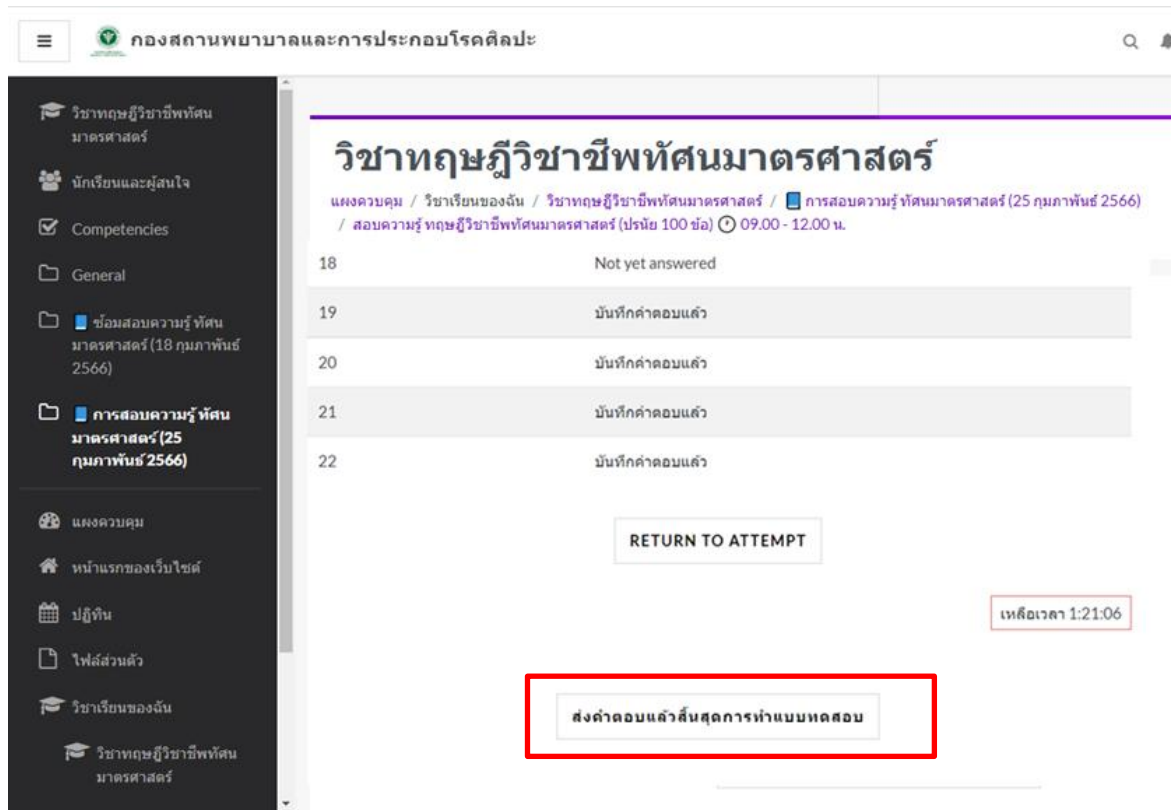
กองสถานพยาบาลและการประกอบโรคศิลปะ

วิชาทฤษฎีวิชาชีพทัศนมาตรศาสตร์

นักเรียนและผู้สนใจ

Competencies

General

ข้อมสอบความรู้ ทัศนมาตรศาสตร์ (18 กุมภาพันธ์ 2566)

การสอบความรู้ ทัศนมาตรศาสตร์ (25 กุมภาพันธ์ 2566)

แผงควบคุม

หน้าแรกของเว็บไซต์

ปฏิทิน

ไฟล์ส่วนตัว

วิชาเรียนของฉัน

วิชาทฤษฎีวิชาชีพทัศนมาตรศาสตร์

วิชาทฤษฎีวิชาชีพทัศนมาตรศาสตร์

แผงควบคุม / วิชาเรียนของฉัน / วิชาทฤษฎีวิชาชีพทัศนมาตรศาสตร์ / การสอบความรู้ ทัศนมาตรศาสตร์ (25 กุมภาพันธ์ 2566) / สอบความรู้ ทฤษฎีวิชาชีพทัศนมาตรศาสตร์ (ปรนัย 100 ข้อ) 09.00 - 12.00 น.

| | |
|---|---|
| 18 | Not yet answered |
| 19 | บันทึกคำตอบแล้ว |
| 20 | บันทึกคำตอบแล้ว |
| 21 | บันทึกคำตอบแล้ว |
| 22 | บันทึกคำตอบแล้ว |

RETURN TO ATTEMPT

เหลือเวลา 1:21:06

ส่งคำตอบแล้วสิ้นสุดการทำแบบทดสอบ